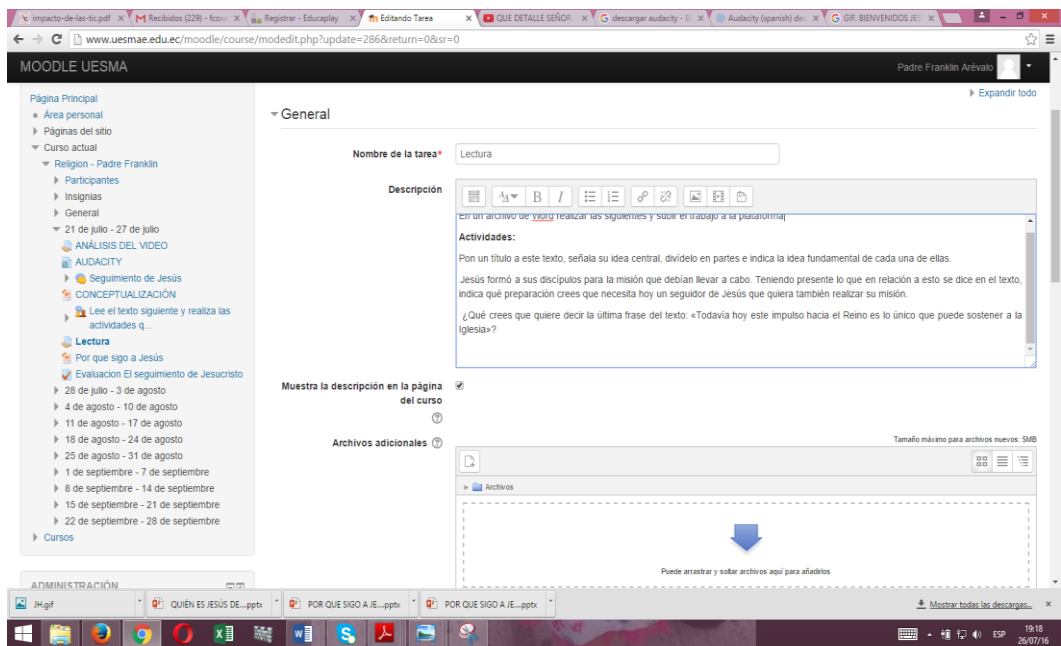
impacto-de-las-tic.pdf × | Recibidos (229) - fcoa × | Registrar - Educaplay × | Editando Tarea × | QUE DETALLE SEÑOR × | descargar audacity - × | Audacity (spanish) de × | GIF. BIENVENIDOS JES ×

www.uesmae.edu.ec/moodle/course/modedit.php?update=286&return=0&sr=0

MOODLE UESMA

Padre Franklin Arévalo

Página Principal
Área personal
Páginas del sitio
Curso actual
Religion - Padre Franklin
Participantes
Insignias
General
21 de julio - 27 de julio
ANÁLISIS DEL VIDEO
AUDACITY
Seguimiento de Jesús
CONCEPTUALIZACIÓN
Lee el texto siguiente y realiza las actividades q...
Lectura
Por que sigo a Jesús
Evaluacion El seguimiento de Jesucristo
28 de julio - 3 de agosto
4 de agosto - 10 de agosto
11 de agosto - 17 de agosto
18 de agosto - 24 de agosto
25 de agosto - 31 de agosto
1 de septiembre - 7 de septiembre
8 de septiembre - 14 de septiembre
15 de septiembre - 21 de septiembre
22 de septiembre - 28 de septiembre
Cursos

ADMINISTRACIÓN

Expandir todo

General

Nombre de la tarea*
Lectura

Descripción

En un archivo de Word realizar las siguientes y subir el trabajo a la plataforma

Actividades:

Pon un título a este texto, señala su idea central, divídelo en partes e indica la idea fundamental de cada una de ellas.

Jesús formó a sus discípulos para la misión que debían llevar a cabo. Teniendo presente lo que en relación a esto se dice en el texto, indica qué preparación crees que necesita hoy un seguidor de Jesús que quiera también realizar su misión.

¿Qué crees que quiere decir la última frase del texto: «Todavía hoy este impulso hacia el Reino es lo único que puede sostener a la Iglesia»?

Muestra la descripción en la página del curso

Archivos adicionales

Tamaño máximo para archivos nuevos: 5MB

Archivos

Puede arrastrar y soltar archivos aquí para añadirlos

JH.gif | QUIÉN ES JESÚS DE....pptx | POR QUE SIGO A JE....pptx | POR QUE SIGO A JE....pptx | Mostrar todas las descargas... ×

ESP 19:18 26/07/16